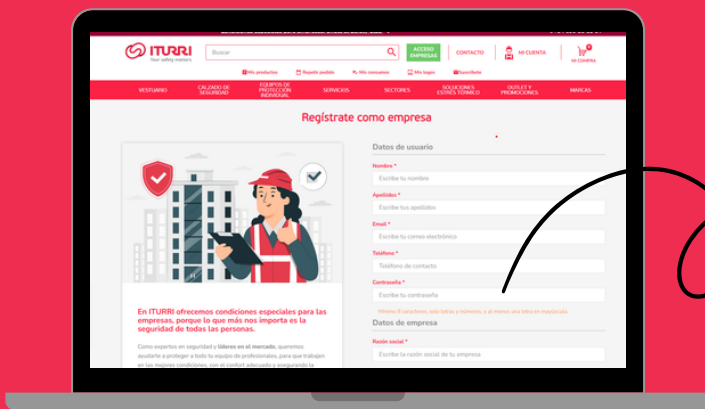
ITURRI
Your safety matters

Buscar

ACCESO EMPRESAS

CONTACTO

MI CUENTA

MI COMPRA

Mis productos
Repetir pedido
Mis consumos
Mis logos
Suscríbete

VESTUARIO
CALZADO DE SEGURIDAD
EQUIPOS DE PROTECCIÓN INDIVIDUAL
SERVICIOS
SECTORES
SOLUCIONES ESTRÉS TÉRMICO
OUTLET Y PROMOCIONES
MARCAS

Regístrate como empresa

En ITURRI ofrecemos condiciones especiales para las empresas, porque lo que más nos importa es la seguridad de todas las personas.

Como expertos en seguridad y líderes en el mercado, queremos ayudarte a proteger a todo tu equipo de profesionales, para que trabajen en las mejores condiciones, con el confort adecuado y asegurando la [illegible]

Datos de usuario

Nombre *
Escribe tu nombre

Apellidos *
Escribe tus apellidos

Email *
Escribe tu correo electrónico

Teléfono *
Teléfono de contacto

Contraseña *
Escribe tu contraseña
Mínimo 8 caracteres, solo letras y números, y al menos una letra en mayúscula.

Datos de empresa

Razón social *
Escribe la razón social de tu empresa